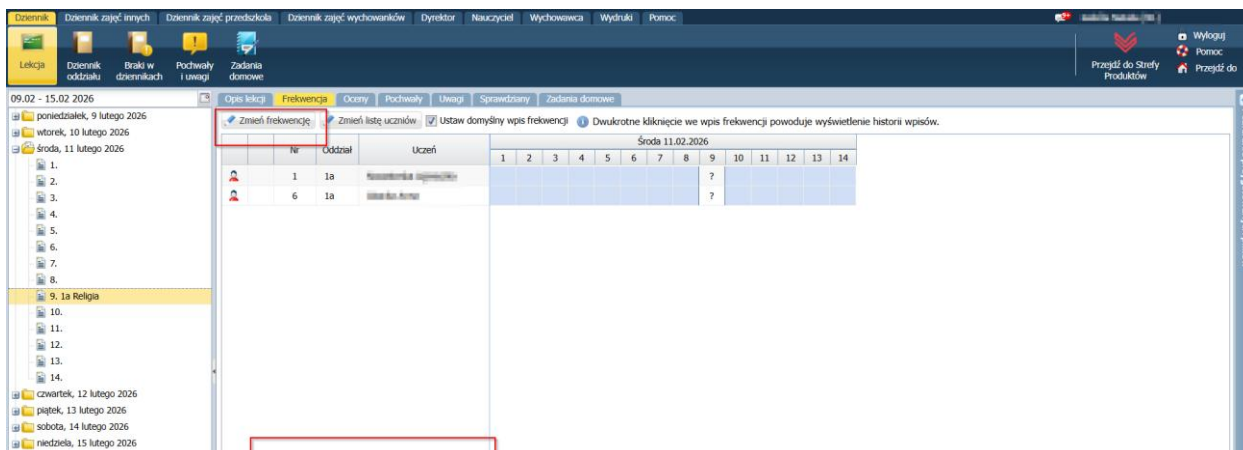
Dziennik | Dziennik zajęć innych | Dziennik zajęć przedszkola | Dziennik zajęć wychowanków | Dyrektor | Nauczyciel | Wychowawca | Wydruki | Pomoc

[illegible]

Lekcja | Dziennik oddziału | Braki w dziennikach | Pochwały i uwagi | Zadania domowe

Przejdź do Strefy Produktów

Wyloguj
Pomoc
Przejdź do

09.02 - 15.02 2026

poniedziałek, 9 lutego 2026
wtorek, 10 lutego 2026
środa, 11 lutego 2026
1.
2.
3.
4.
5.
6.
7.
8.
9. 1a Religia
10.
11.
12.
13.
14.
czwartek, 12 lutego 2026
piątek, 13 lutego 2026
sobota, 14 lutego 2026
niedziela, 15 lutego 2026

Opis lekcji | Frekwencja | Oceny | Pochwały | Uwagi | Sprawdziany | Zadania domowe

Zmień frekwencję | Zmień listę uczniów | Ustaw domyślny wpis frekwencji | Dwukrotne kliknięcie we wpis frekwencji powoduje wyświetlenie historii wpisów.

| | Nr | Oddział | Uczeń | 1 | 2 | 3 | 4 | 5 | 6 | 7 | 8 | 9 | 10 | 11 | 12 | 13 | 14 |
|---|---|---|---|---|---|---|---|---|---|---|---|---|---|---|---|---|---|
| | | | | Środa 11.02.2026 | | | | | | | | | | | | | |
| | 1 | 1a | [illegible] | | | | | | | | | ? | | | | | |
| | 6 | 1a | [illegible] | | | | | | | | | ? | | | | | |